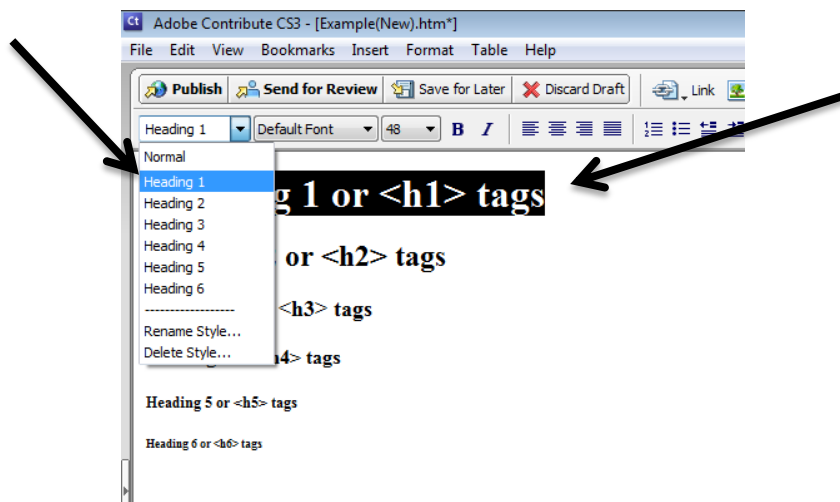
Ct Adobe Contribute CS3 - [Example(New).htm*]

File Edit View Bookmarks Insert Format Table Help

Publish Send for Review Save for Later Discard Draft Link

Heading 1 Default Font 48 B I

Normal
Heading 1
Heading 2
Heading 3
Heading 4
Heading 5
Heading 6
------------------
Rename Style...
Delete Style...

g 1 or <h1> tags

or <h2> tags

<h3> tags

h4> tags

Heading 5 or <h5> tags

Heading 6 or <h6> tags